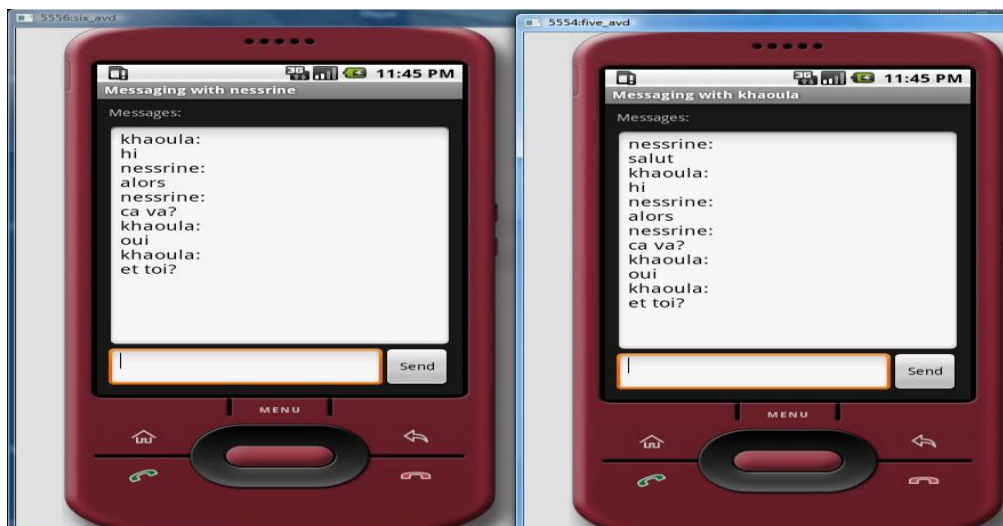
5556:six_avd

11:45 PM

Messaging with nessrine

Messages:

khaoula:
hi
nessrine:
alors
nessrine:
ca va?
khaoula:
oui
khaoula:
et toi?

Send

MENU

5554:five_avd

11:45 PM

Messaging with khaoula

Messages:

nessrine:
salut
khaoula:
hi
nessrine:
alors
nessrine:
ca va?
khaoula:
oui
khaoula:
et toi?

Send

MENU